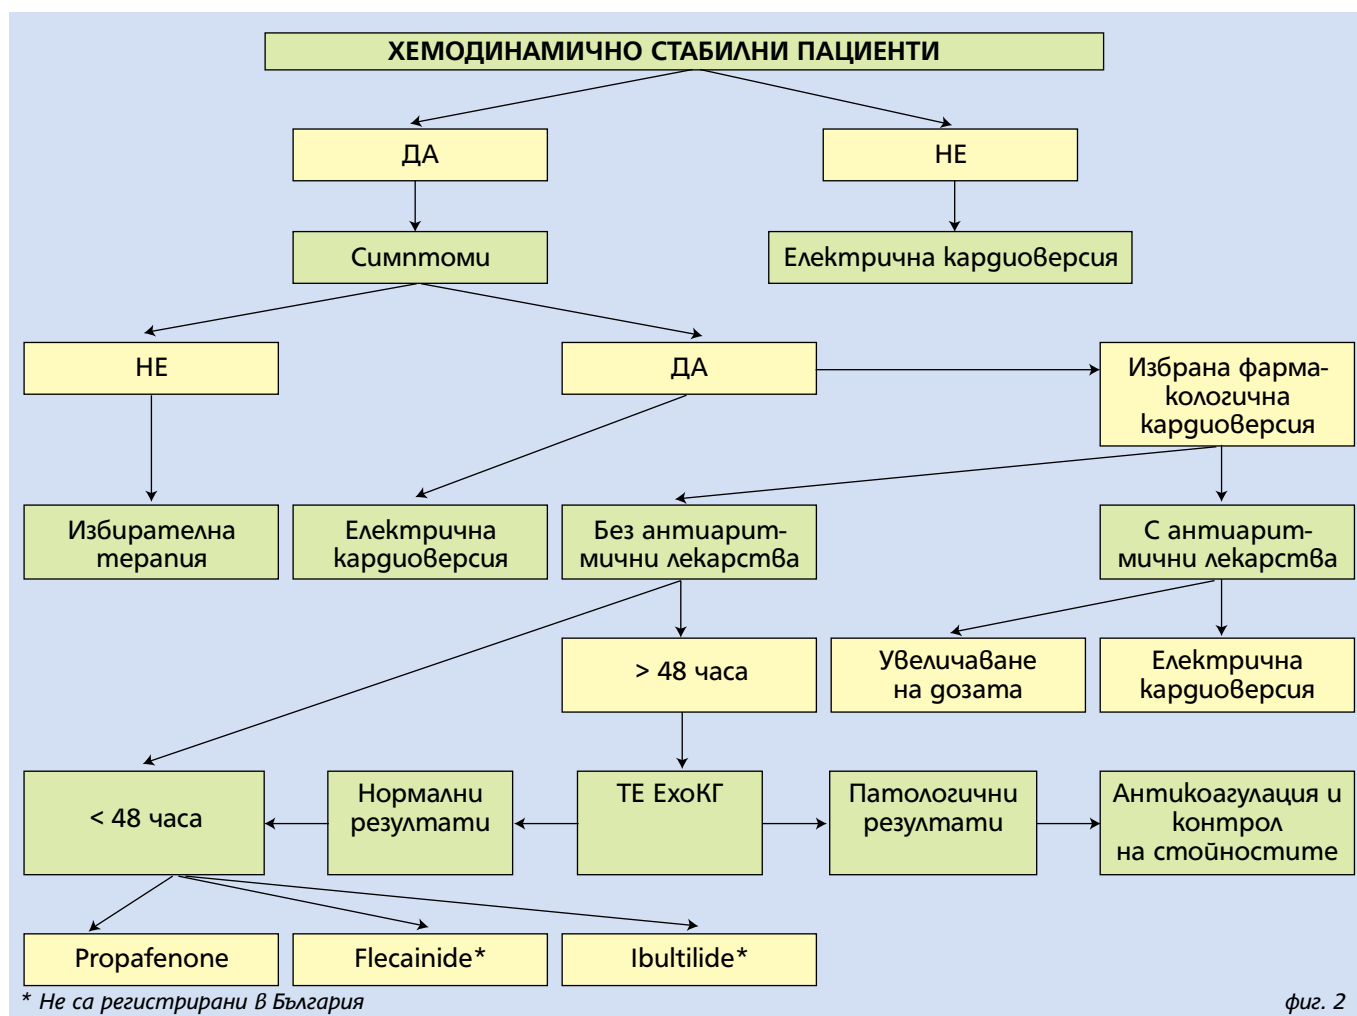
ХЕМОДИНАМИЧНО СТАБИЛНИ ПАЦИЕНТИ

ДА

НЕ

Симптоми

Електрична кардиоверсия

НЕ

ДА

Избрана фармакологична кардиоверсия

Избирателна терапия

Електрична кардиоверсия

Без антиаритмични лекарства

С антиаритмични лекарства

> 48 часа

Увеличаване на дозата

Електрична кардиоверсия

< 48 часа

Нормални резултати

ТЕ ЕхоКГ

Патологични резултати

Антикоагулация и контрол на стойностите

Propafenone

Flecainide*

Ibultilide*

* Не са регистрирани в България

фиг. 2